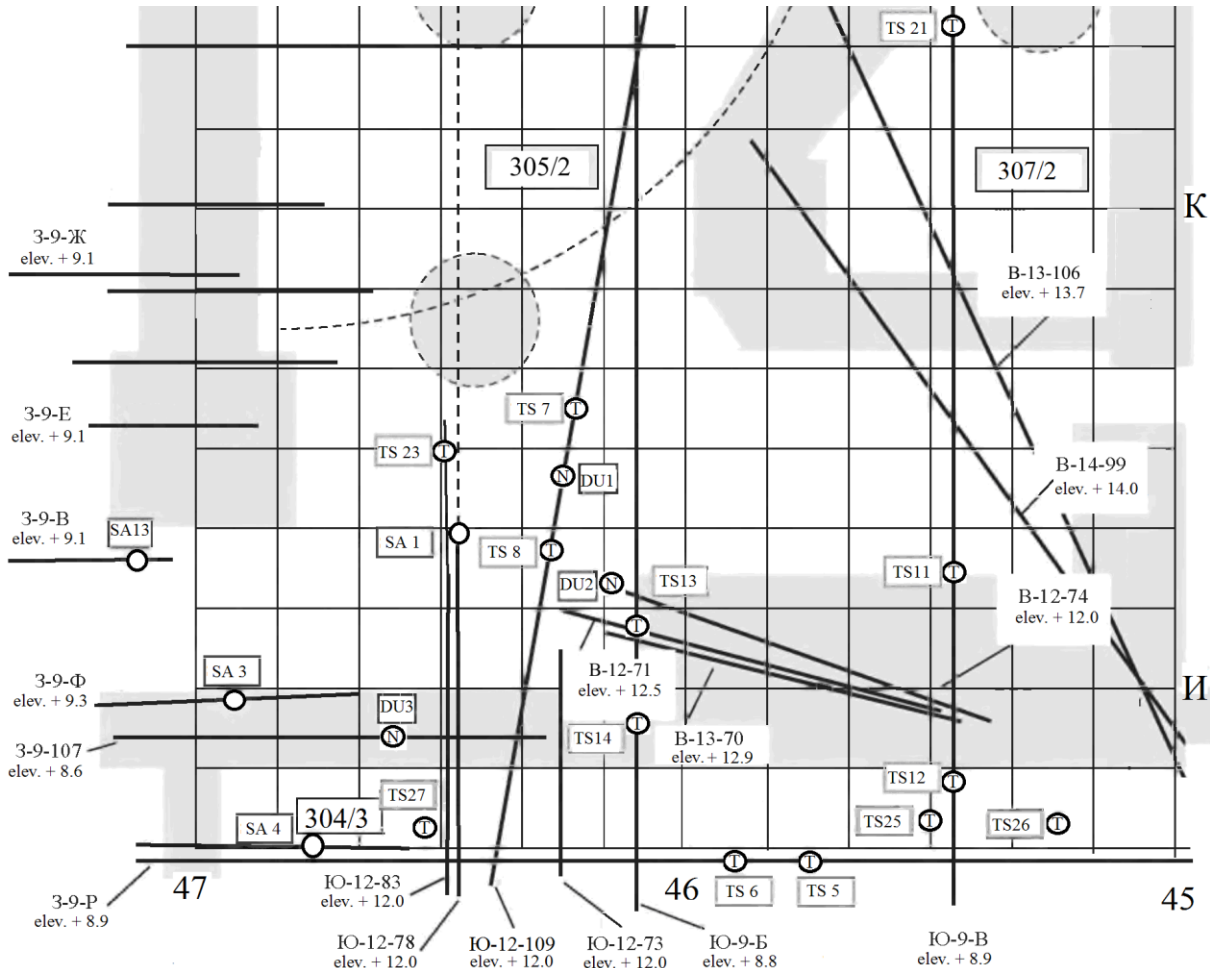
TS 21
T
305/2
307/2
К
З-9-Ж
elev. + 9.1
В-13-106
elev. + 13.7
З-9-Е
elev. + 9.1
TS 7
T
TS 23
T
N
DU1
В-14-99
elev. + 14.0
З-9-В
elev. + 9.1
SA13
SA 1
TS 8
T
TS11
T
DU2
N
TS13
В-12-74
elev. + 12.0
T
SA 3
З-9-Ф
elev. + 9.3
В-12-71
elev. + 12.5
И
DU3
З-9-107
elev. + 8.6
N
TS14
T
В-13-70
elev. + 12.9
TS12
T
TS27
SA 4
304/3
T
TS25
T
TS26
T
T
T
З-9-Р
elev. + 8.9
47
Ю-12-83
elev. + 12.0
46
TS 6
TS 5
45
Ю-12-78
elev. + 12.0
Ю-12-109
elev. + 12.0
Ю-12-73
elev. + 12.0
Ю-9-Б
elev. + 8.8
Ю-9-В
elev. + 8.9